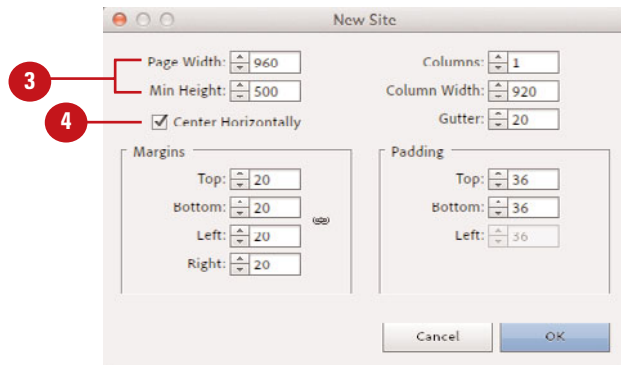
New Site

3

4

Page Width: 960

Min Height: 500

Center Horizontally

Columns: 1

Column Width: 920

Gutter: 20

Margins

Top: 20

Bottom: 20

Left: 20

Right: 20

Padding

Top: 36

Bottom: 36

Left: 36

Cancel

OK